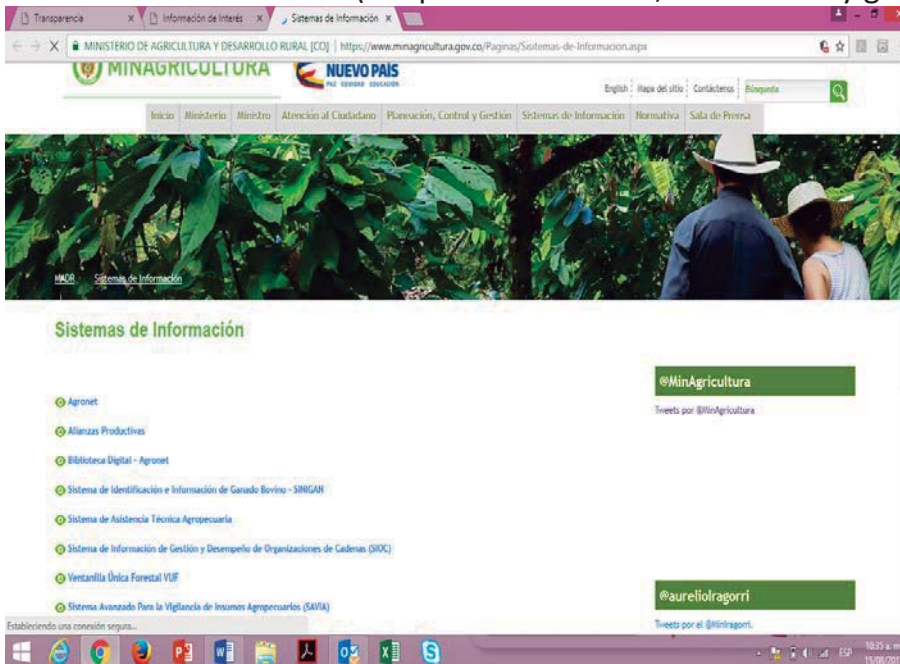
Transparencia | Información de Interés | Sistemas de Información

MINISTERIO DE AGRICULTURA Y DESARROLLO RURAL [CO] | https://www.minagricultura.gov.co/Paginas/Sistemas-de-Informacion.aspx

MINAGRICULTURA

NUEVO PAÍS
PAZ EQUIDAD EDUCACIÓN

English | Mapa del sitio | Contáctenos | Búsqueda

Inicio | Ministerio | Ministro | Atención al Ciudadano | Planeación, Control y Gestión | Sistemas de Información | Normativa | Sala de Prensa

MADR | Sistemas de Información

Sistemas de Información

Agronet

Alianzas Productivas

Biblioteca Digital - Agronet

Sistema de Identificación e Información de Ganado Bovino - SINIGAN

Sistema de Asistencia Técnica Agropecuaria

Sistema de Información de Gestión y Desempeño de Organizaciones de Cadenas (SIOC)

Ventanilla Única Forestal VUF

Sistema Avanzado Para la Vigilancia de Insumos Agropecuarios (SAVIA)

@MinAgricultura

Tweets por @MinAgricultura

@aureliolragorri

Tweets por el @MinIragorri.

Estableciendo una conexión segura...

ESP 10:35 a.m. 15/08/201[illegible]